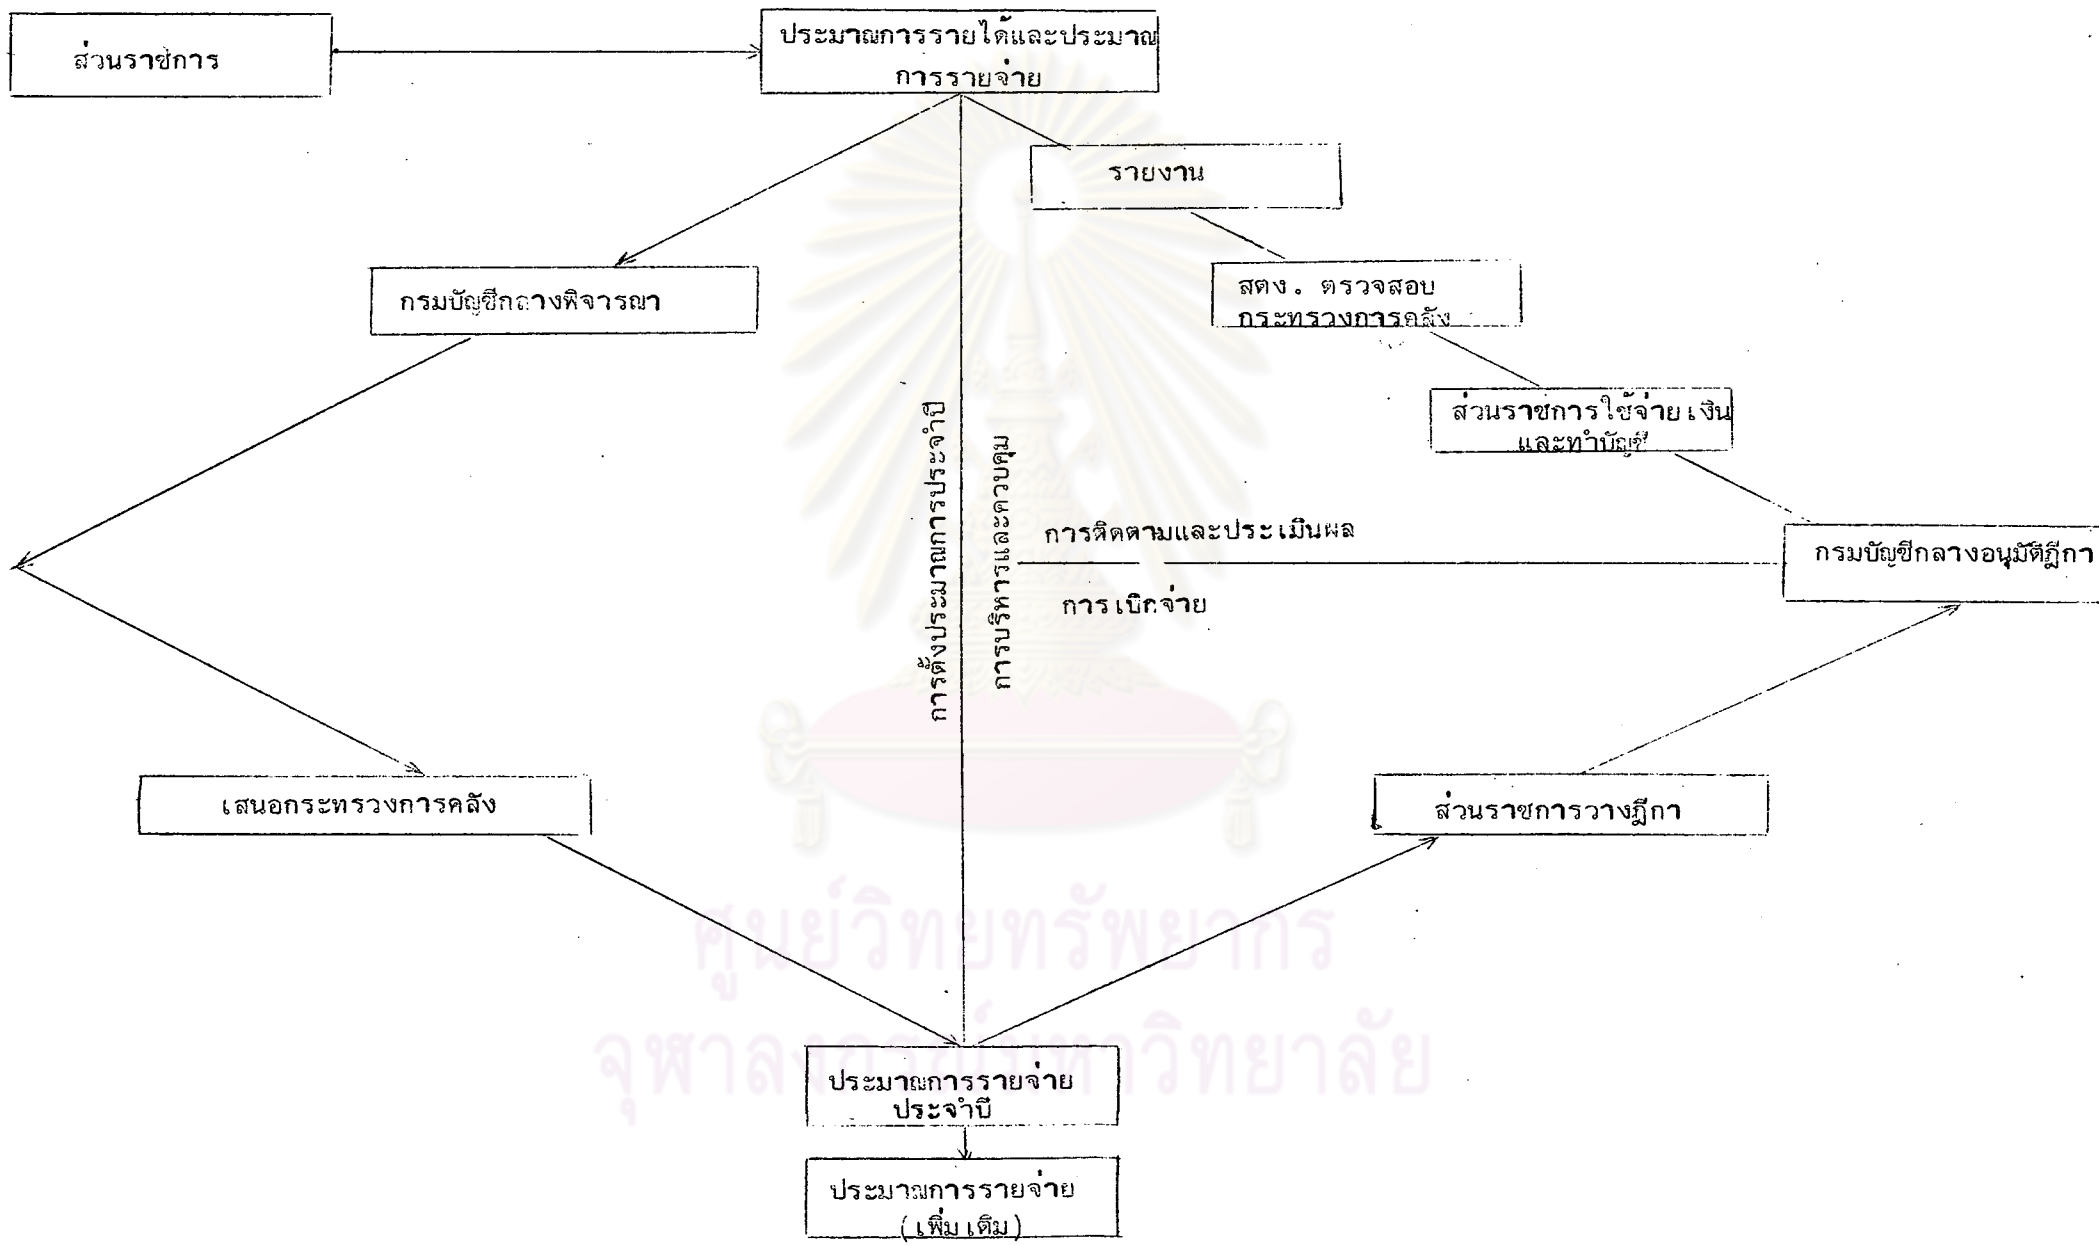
ส่วนราชการ

ประมาณการรายได้และประมาณการรายจ่าย

รายงาน

กรมบัญชีกลางพิจารณา

สตง. ตรวจสอบ กระทรวงการคลัง

ส่วนราชการใช้จ่ายเงินและทำบัญชี

การตั้งประมาณการประจำปี

การบริหารและควบคุม

การติดตามและประเมินผล

การเบิกจ่าย

กรมบัญชีกลางอนุมัติฎีกา

เสนอกระทรวงการคลัง

ส่วนราชการวางฎีกา

ศูนย์วิทยทรัพยากร
จุฬาลงกรณ์มหาวิทยาลัย

ประมาณการรายจ่ายประจำปี

ประมาณการรายจ่าย (เพิ่มเติม)